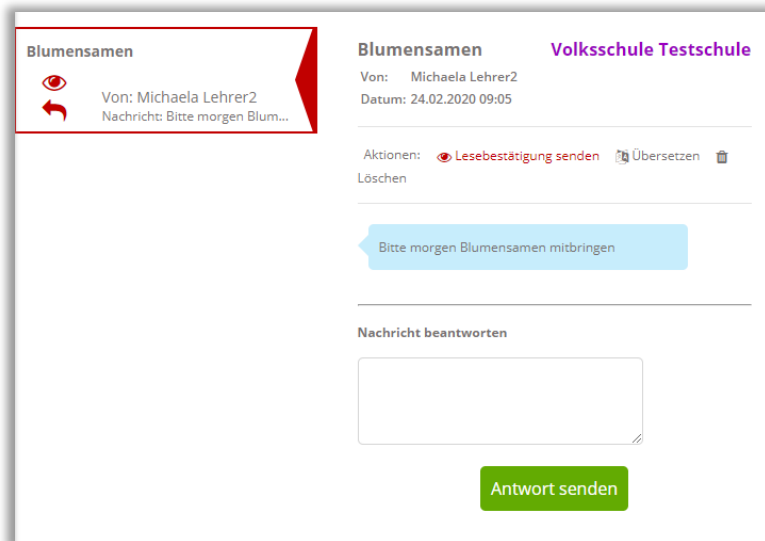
Blumensamen

Von: Michaela Lehrer2
Nachricht: Bitte morgen Blum...

Blumensamen

Volksschule Testschule

Von: Michaela Lehrer2
Datum: 24.02.2020 09:05

Aktionen: Lesebestätigung senden Übersetzen Löschen

Bitte morgen Blumensamen mitbringen

Nachricht beantworten

Antwort senden